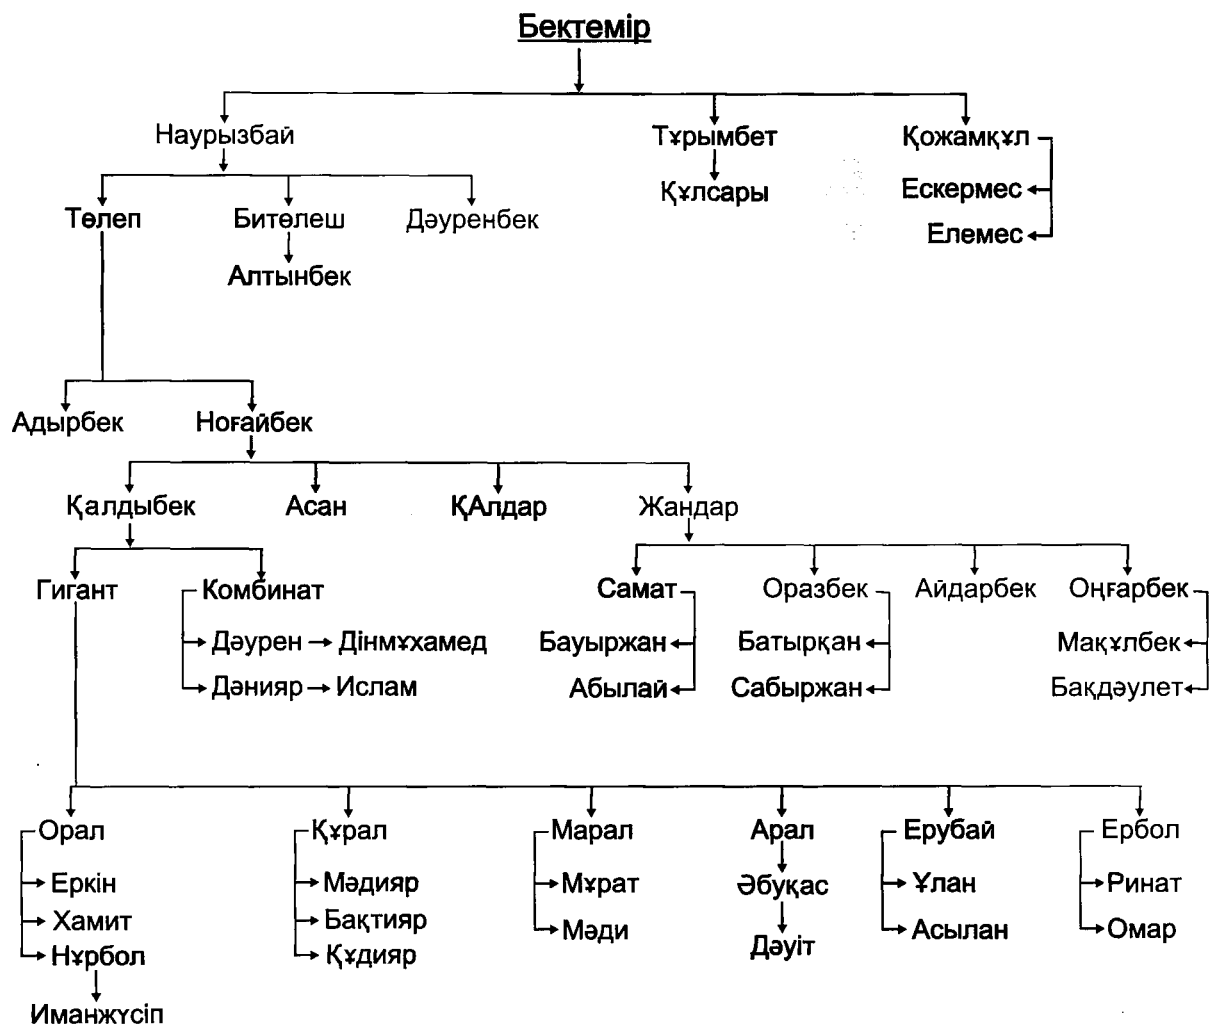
Бектемір

Наурызбай
Тұрымбет
Қожамқұл

Төлеп
Бителеш
Дәуренбек
Құлсары
Ескермес
Елемес
Алтынбек

Адырбек
Ноғайбек

Қалдыбек
Асан
ҚАлдар
Жандар

Гигант
Комбинат
Дәурен Дінмұхамед
Дәнияр Ислам

Самат
Бауыржан
Абылай
Оразбек
Батырқан
Сабыржан
Айдарбек
Оңғарбек
Мақұлбек
Бақдәулет

Орал
Еркін
Хамит
Нұрбол
Иманжүсіп
Құрал
Мәдияр
Бақтияр
Құдияр
Марал
Мұрат
Мәди
Арал
Әбуқас
Дәуіт
Ерубай
Ұлан
Асылан
Ербол
Ринат
Омар